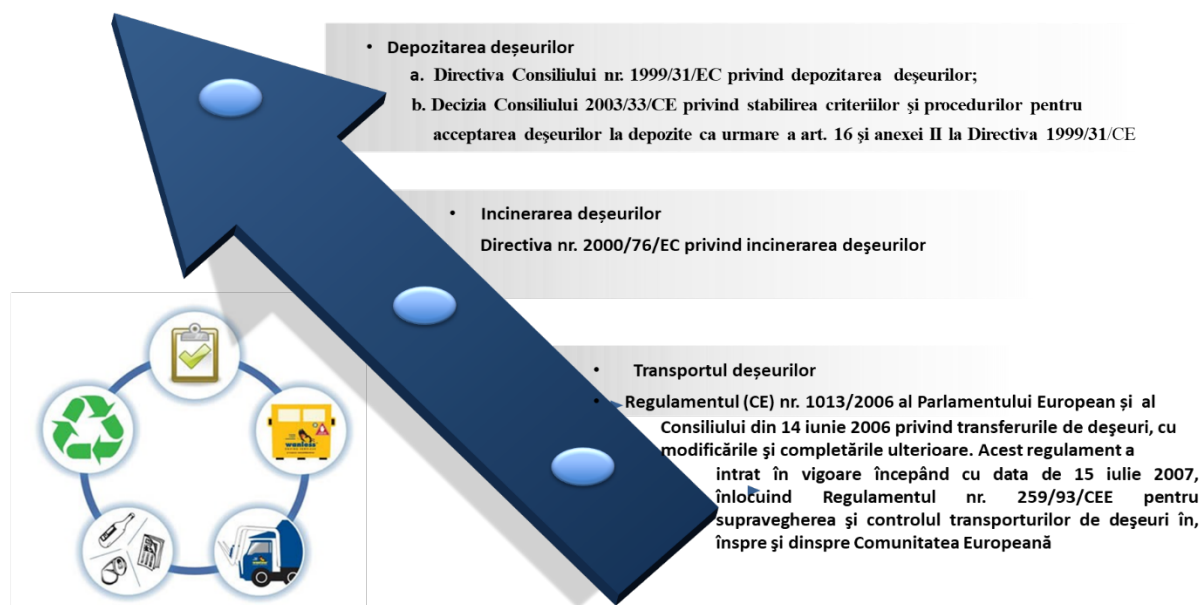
• Depozitarea deşeurilor

a. Directiva Consiliului nr. 1999/31/EC privind depozitarea deşeurilor;

b. Decizia Consiliului 2003/33/CE privind stabilirea criteriilor şi procedurilor pentru acceptarea deşeurilor la depozite ca urmare a art. 16 şi anexei II la Directiva 1999/31/CE

• Incinerarea deşeurilor

Directiva nr. 2000/76/EC privind incinerarea deşeurilor

• Transportul deşeurilor

• Regulamentul (CE) nr. 1013/2006 al Parlamentului European şi al Consiliului din 14 iunie 2006 privind transferurile de deşeuri, cu modificările şi completările ulterioare. Acest regulament a intrat în vigoare începând cu data de 15 iulie 2007, înlocuind Regulamentul nr. 259/93/CEE pentru supravegherea şi controlul transporturilor de deşeuri în, înspre şi dinspre Comunitatea Europeană